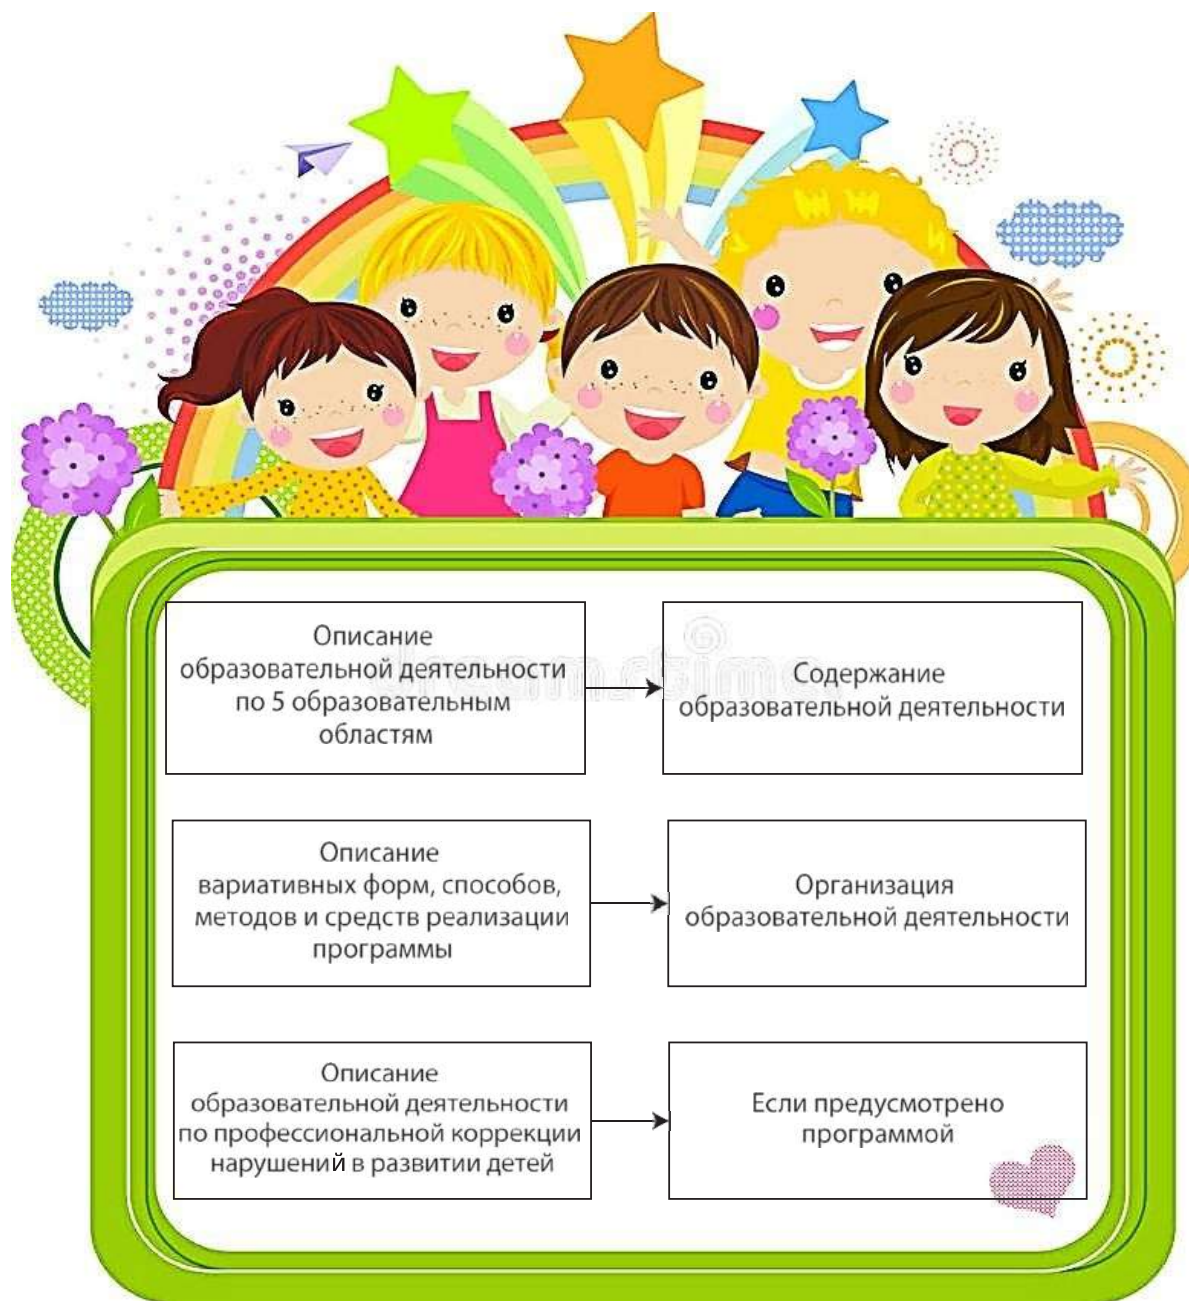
Описание образовательной деятельности по 5 образовательным областям

Содержание образовательной деятельности

Описание вариативных форм, способов, методов и средств реализации программы

Организация образовательной деятельности

Описание образовательной деятельности по профессиональной коррекции нарушений в развитии детей

Если предусмотрено программой